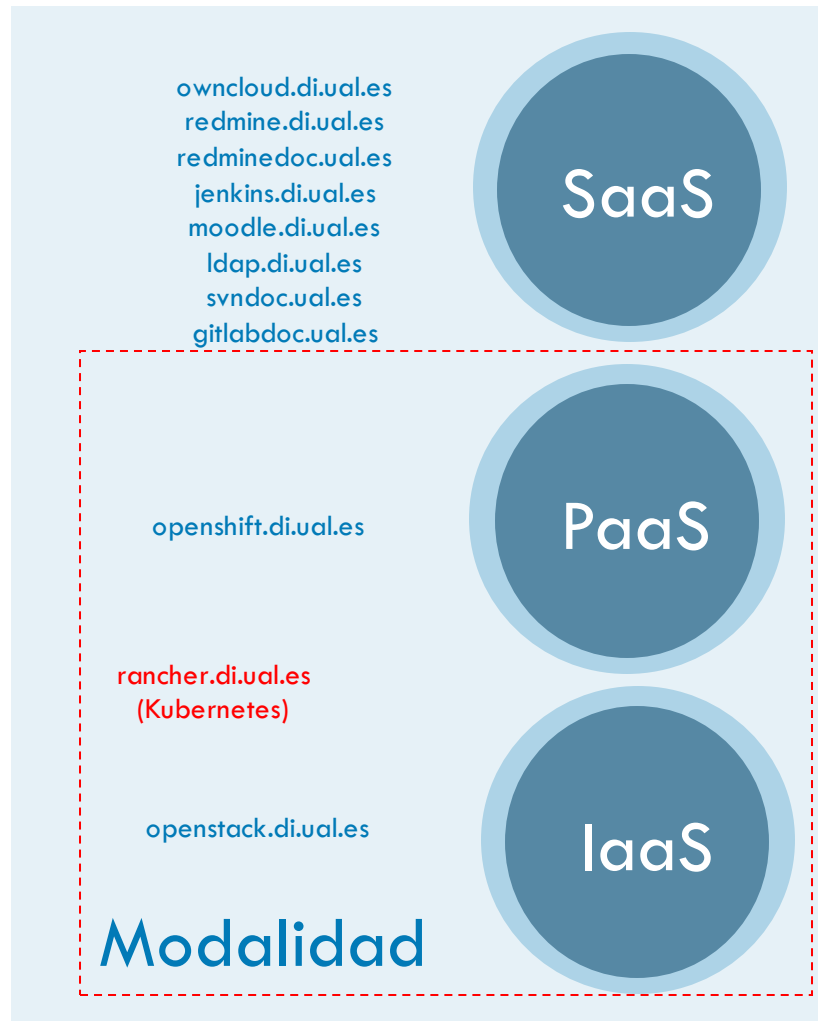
owncloud.di.ual.es
redmine.di.ual.es
redminedoc.ual.es
jenkins.di.ual.es
moodle.di.ual.es
ldap.di.ual.es
svndoc.ual.es
gitlabdoc.ual.es

SaaS

openshift.di.ual.es

PaaS

rancher.di.ual.es
(Kubernetes)

openstack.di.ual.es

IaaS

Modalidad